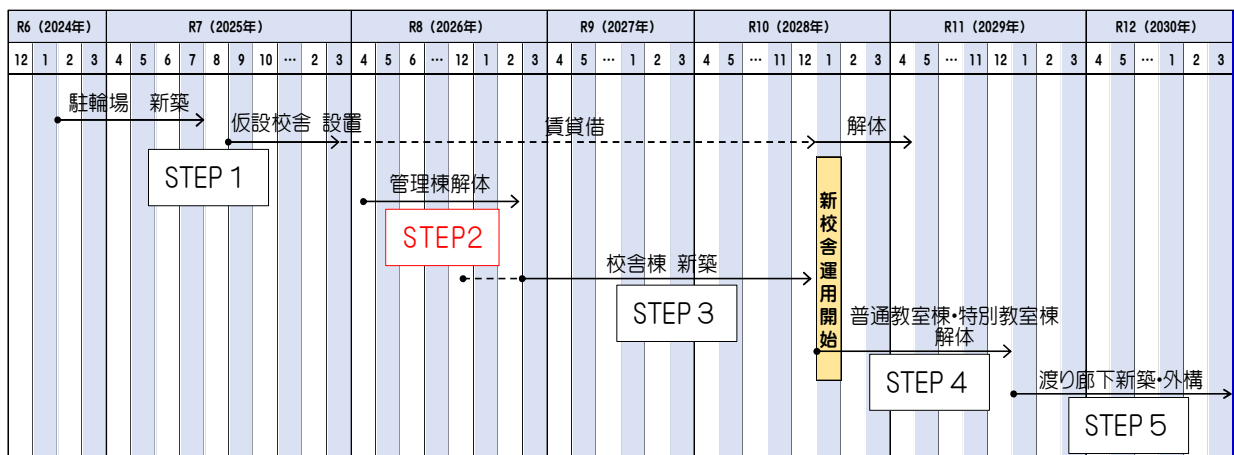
| R6（2024年） | | | | R7（2025年） | | | | | | | | | | R8（2026年） | | | | | | | | R9（2027年） | | | | | | R10（2028年） | | | | | | | | R11（2029年） | | | | | | | | R12（2030年） | | | | | |
|---|---|---|---|---|---|---|---|---|---|---|---|---|---|---|---|---|---|---|---|---|---|---|---|---|---|---|---|---|---|---|---|---|---|---|---|---|---|---|---|---|---|---|---|---|---|---|---|---|---|
| 12 | 1 | 2 | 3 | 4 | 5 | 6 | 7 | 8 | 9 | 10 | … | 2 | 3 | 4 | 5 | 6 | … | 12 | 1 | 2 | 3 | 4 | 5 | … | 1 | 2 | 3 | 4 | 5 | … | 11 | 12 | 1 | 2 | 3 | 4 | 5 | … | 11 | 12 | 1 | 2 | 3 | 4 | 5 | … | 1 | 2 | 3 |

駐輪場　新築

仮設校舎　設置

賃貸借

解体

STEP 1

管理棟解体

STEP2

新校舎運用開始

校舎棟　新築

STEP 3

普通教室棟・特別教室棟 解体

STEP 4

渡り廊下新築・外構

STEP 5